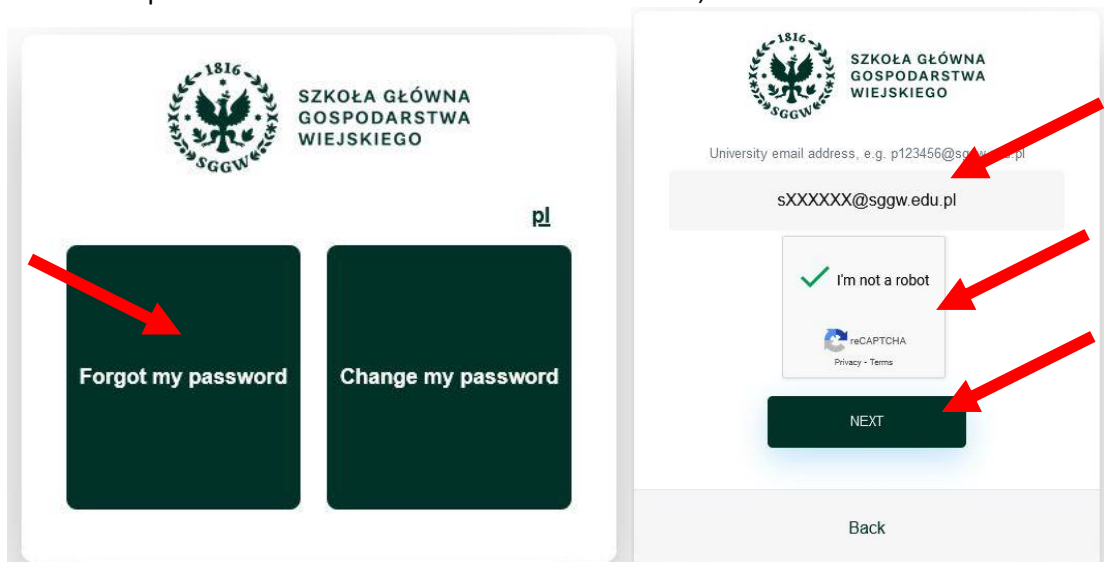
1816
SGGW
SZKOŁA GŁÓWNA GOSPODARSTWA WIEJSKIEGO

pl

Forgot my password

Change my password

1816
SGGW
SZKOŁA GŁÓWNA GOSPODARSTWA WIEJSKIEGO

University email address, e.g. p123456@s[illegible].pl

sXXXXXX@sggw.edu.pl

I'm not a robot

reCAPTCHA
Privacy - Terms

NEXT

Back